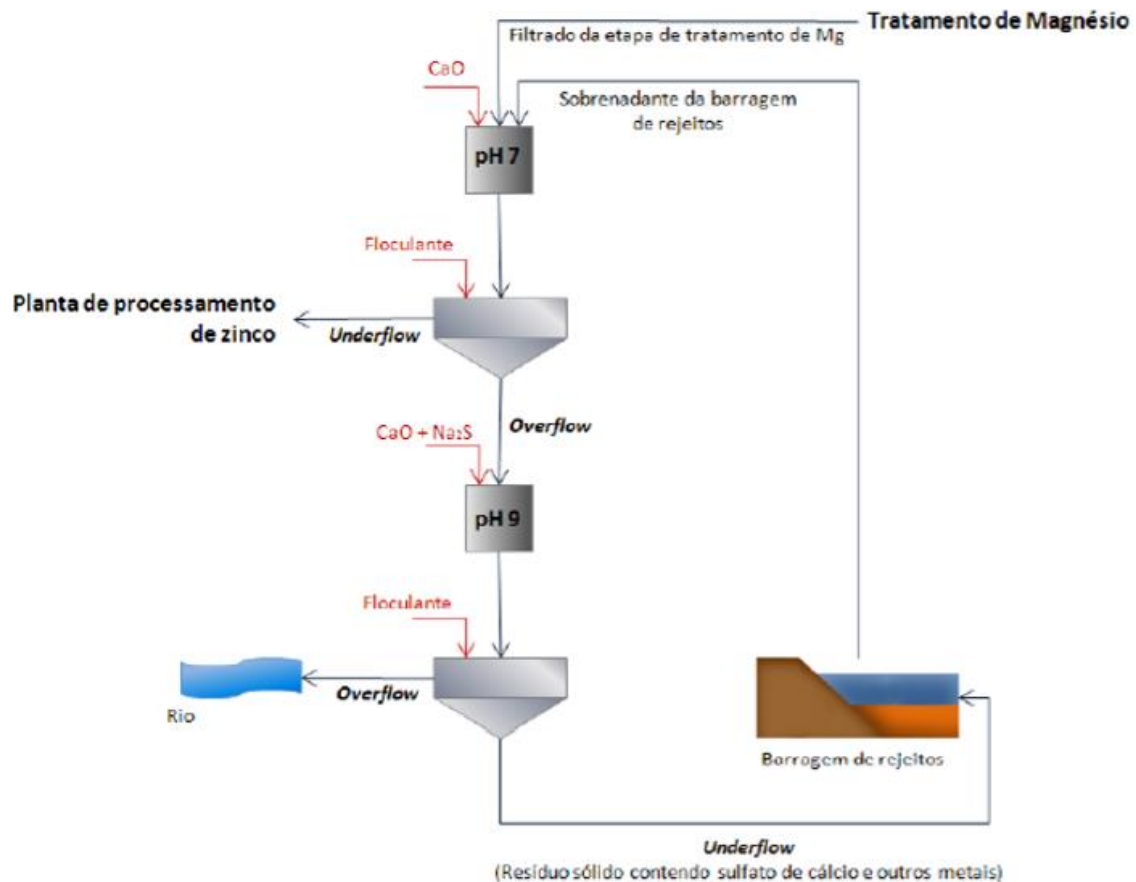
Tratamento de Magnésio

Filtrado da etapa de tratamento de Mg

CaO

Sobrenadante da barragem de rejeitos

pH 7

Floculante

Planta de processamento de zinco

Underflow

Overflow

CaO + $Na_2S$

pH 9

Floculante

Overflow

Rio

Barragem de rejeitos

Underflow

(Resíduo sólido contendo sulfato de cálcio e outros metais)